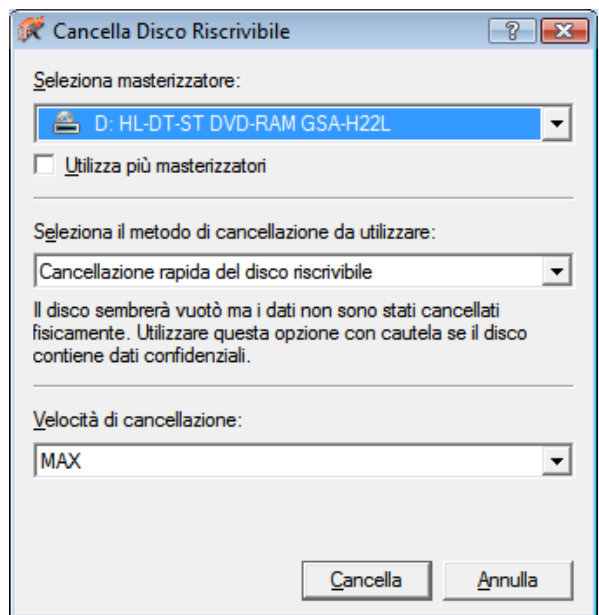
Cancella Disco Riscrivibile

?

Seleziona masterizzatore:

D: HL-DT-ST DVD-RAM GSA-H22L

Utilizza più masterizzatori

Seleziona il metodo di cancellazione da utilizzare:

Cancellazione rapida del disco riscrivibile

Il disco sembrerà vuotò ma i dati non sono stati cancellati fisicamente. Utilizzare questa opzione con cautela se il disco contiene dati confidenziali.

Velocità di cancellazione:

MAX

Cancella

Annulla